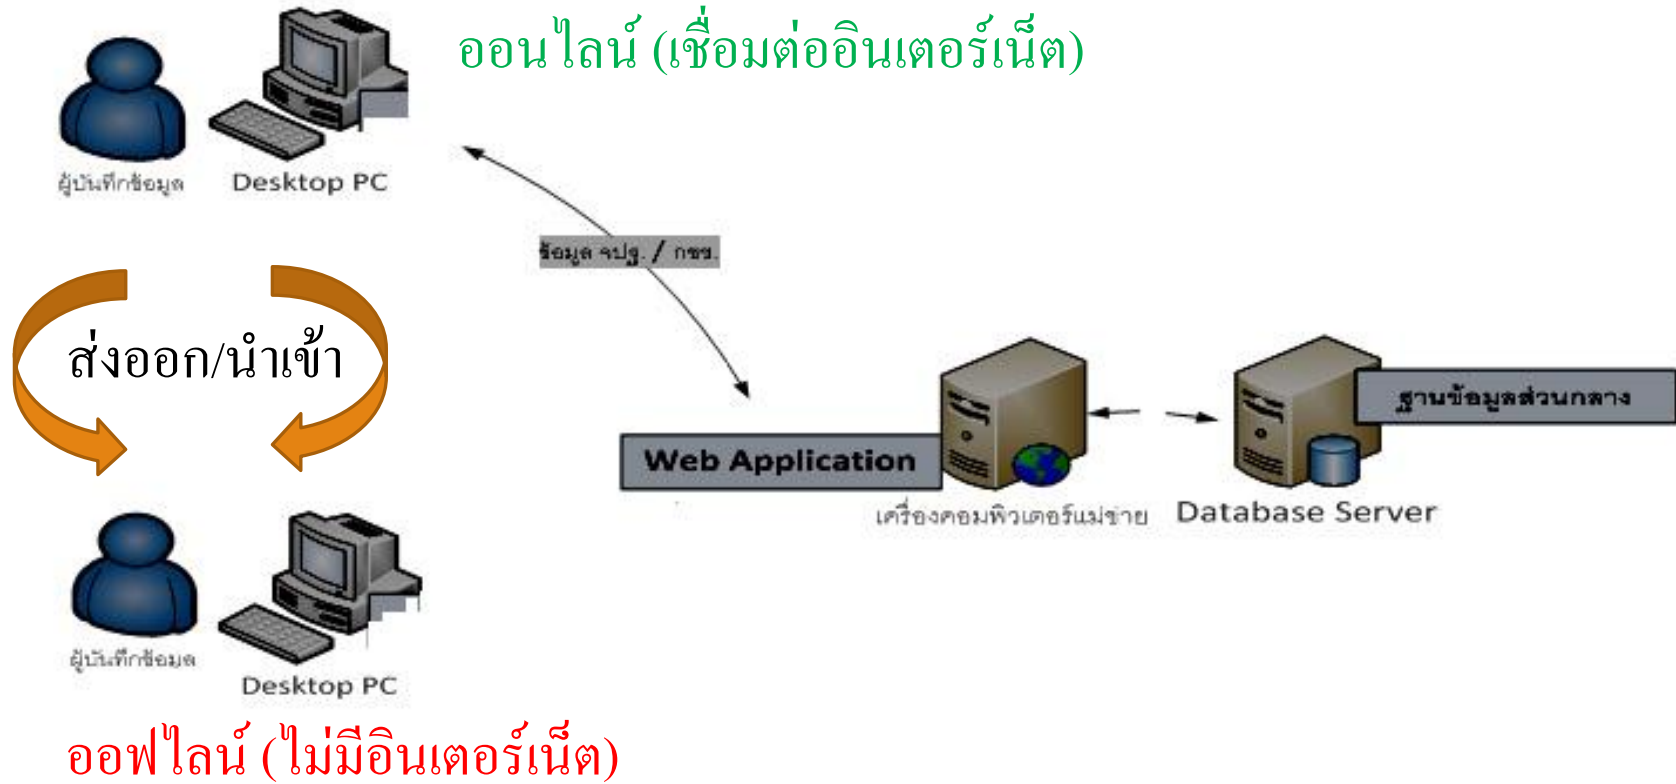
ออนไลน์ (เชื่อมต่ออินเตอร์เน็ต)

ผู้บันทึกข้อมูล

Desktop PC

ข้อมูล จปฐ. / กชช.

ส่งออก/นำเข้า

Web Application

เครื่องคอมพิวเตอร์แม่ข่าย

ฐานข้อมูลส่วนกลาง

Database Server

ผู้บันทึกข้อมูล

Desktop PC

ออฟไลน์ (ไม่มีอินเตอร์เน็ต)